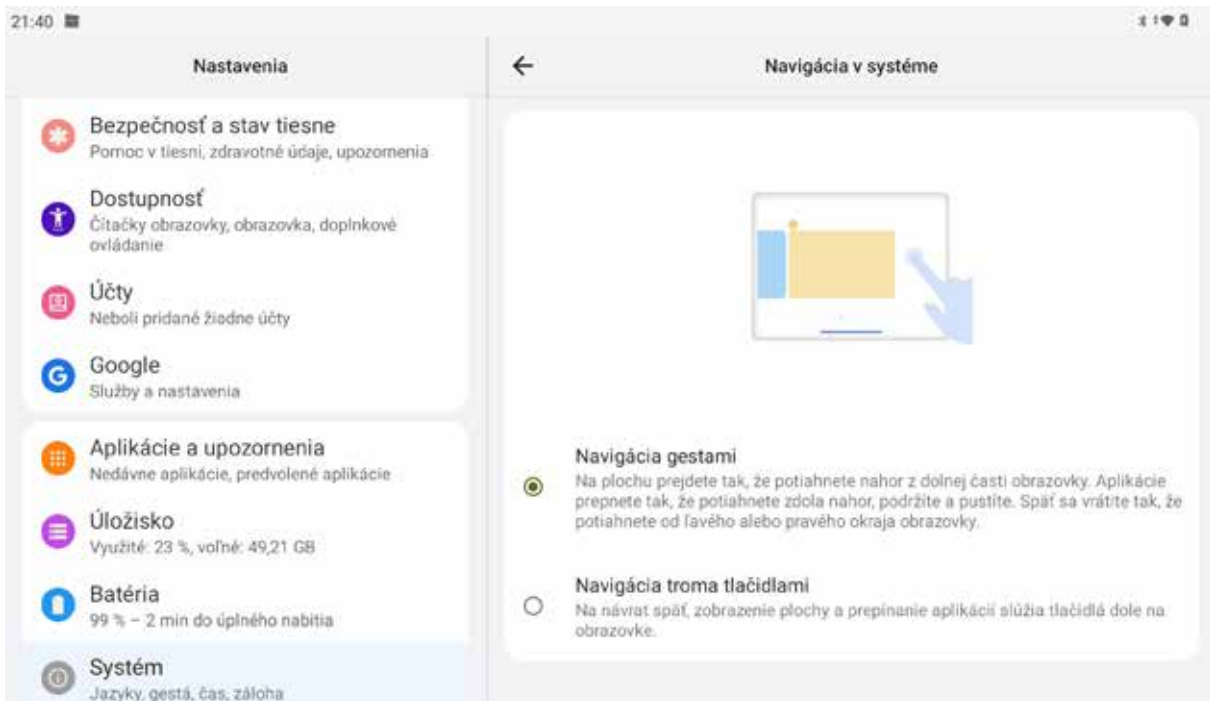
21:40

Nastavenia

Bezpečnosť a stav tiesne
Pomoc v tiesni, zdravotné údaje, upozornenia

Dostupnosť
Čítačky obrazovky, obrazovka, doplnkové ovládanie

Účty
Neboli pridané žiadne účty

Google
Služby a nastavenia

Aplikácie a upozornenia
Nedávne aplikácie, predvolené aplikácie

Úložisko
Využité: 23 %, voľné: 49,21 GB

Batéria
99 % – 2 min do úplného nabitia

Systém
Jazyky, gestá, čas, záloha

Navigácia v systéme

Navigácia gestami
Na plochu prejdete tak, že potiahnete nahor z dolnej časti obrazovky. Aplikácie prepnete tak, že potiahnete zdola nahor, podržíte a pustíte. Späť sa vrátite tak, že potiahnete od ľavého alebo pravého okraja obrazovky.

Navigácia troma tlačidlami
Na návrat späť, zobrazenie plochy a prepínanie aplikácií slúžia tlačidlá dole na obrazovke.